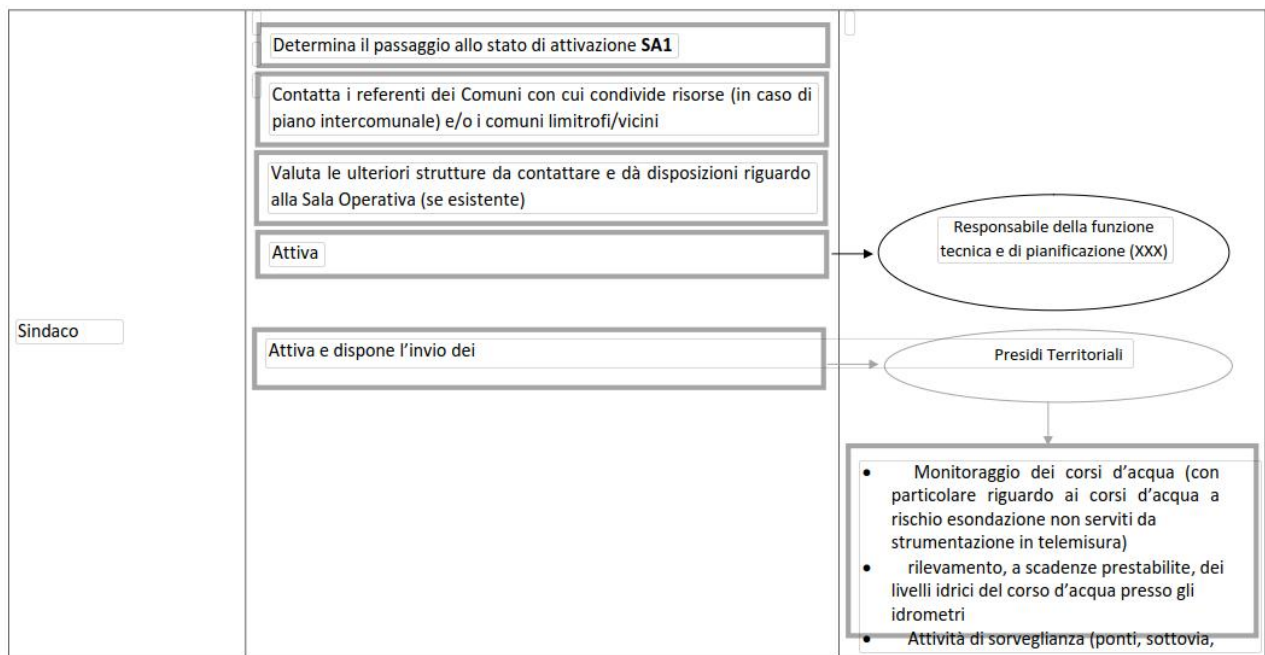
Sindaco

Determina il passaggio allo stato di attivazione **SA1**

Contatta i referenti dei Comuni con cui condivide risorse (in caso di piano intercomunale) e/o i comuni limitrofi/vicini

Valuta le ulteriori strutture da contattare e dà disposizioni riguardo alla Sala Operativa (se esistente)

Attiva

Responsabile della funzione tecnica e di pianificazione (XXX)

Attiva e dispone l'invio dei

Presidi Territoriali

- Monitoraggio dei corsi d'acqua (con particolare riguardo ai corsi d'acqua a rischio esondazione non serviti da strumentazione in telemisura)
- rilevamento, a scadenze prestabilite, dei livelli idrici del corso d'acqua presso gli idrometri
- Attività di sorveglianza (ponti, sottovia,